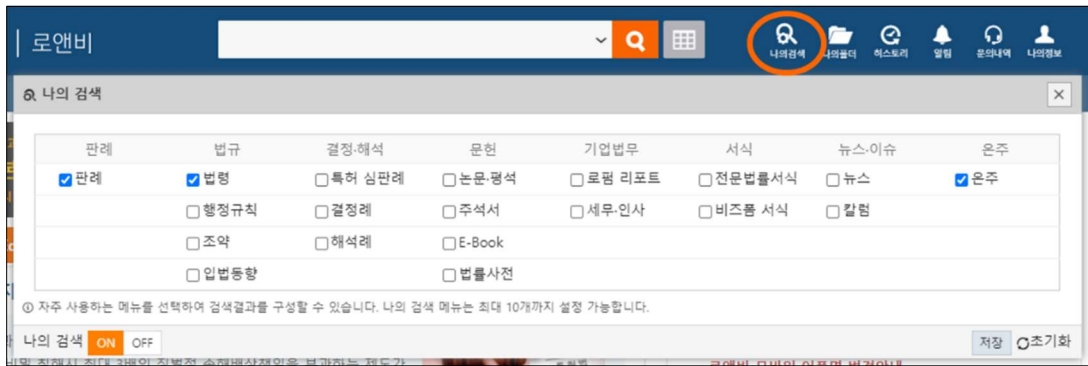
| 로앤비

나의검색 나의폴더 히스토리 알림 문의내역 나의정보

나의 검색

| 판례 | 법규 | 결정·해석 | 문헌 | 기업법무 | 서식 | 뉴스·이슈 | 온주 |
|---|---|---|---|---|---|---|---|
| ☑판례 | ☑법령 | ☐특허 심판례 | ☐논문·평석 | ☐로펌 리포트 | ☐전문법률서식 | ☐뉴스 | ☑온주 |
| | ☐행정규칙 | ☐결정례 | ☐주석서 | ☐세무·인사 | ☐비즈폼 서식 | ☐칼럼 | |
| | ☐조약 | ☐해석례 | ☐E-Book | | | | |
| | ☐입법동향 | | ☐법률사전 | | | | |

ⓘ 자주 사용하는 메뉴를 선택하여 검색결과를 구성할 수 있습니다. 나의 검색 메뉴는 최대 10개까지 설정 가능합니다.

나의 검색 ON OFF

저장 초기화